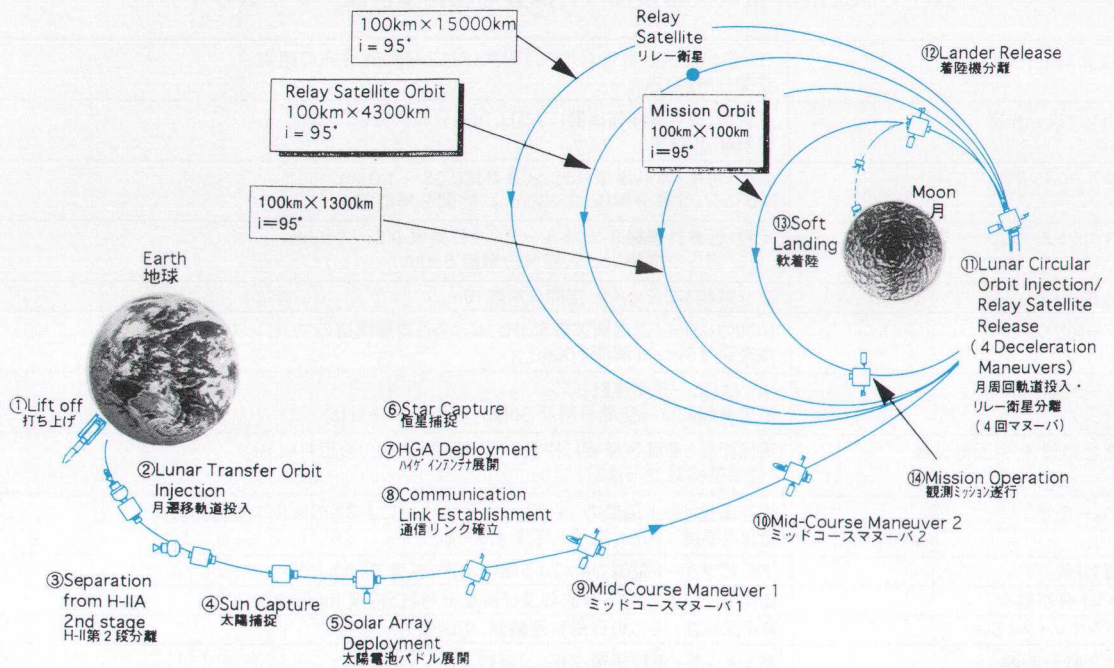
100km×15000km
i = 95°

Relay Satellite
リレー衛星

⑫Lander Release
着陸機分離

Relay Satellite Orbit
100km×4300km
i = 95°

Mission Orbit
100km×100km
i=95°

100km×1300km
i=95°

Moon
月

⑬Soft Landing
軟着陸

Earth
地球

⑪Lunar Circular Orbit Injection/ Relay Satellite Release
(4 Deceleration Maneuvers)
月周回軌道投入・リレー衛星分離
(4回マヌーバ)

①Lift off
打ち上げ

⑥Star Capture
恒星捕捉

⑦HGA Deployment
ハイゲインアンテナ展開

⑧Communication Link Establishment
通信リンク確立

⑭Mission Operation
観測ミッション遂行

②Lunar Transfer Orbit Injection
月遷移軌道投入

⑩Mid-Course Maneuver 2
ミッドコースマヌーバ2

③Separation from H-IIA 2nd stage
H-II第2段分離

④Sun Capture
太陽捕捉

⑤Solar Array Deployment
太陽電池パドル展開

⑨Mid-Course Maneuver 1
ミッドコースマヌーバ1